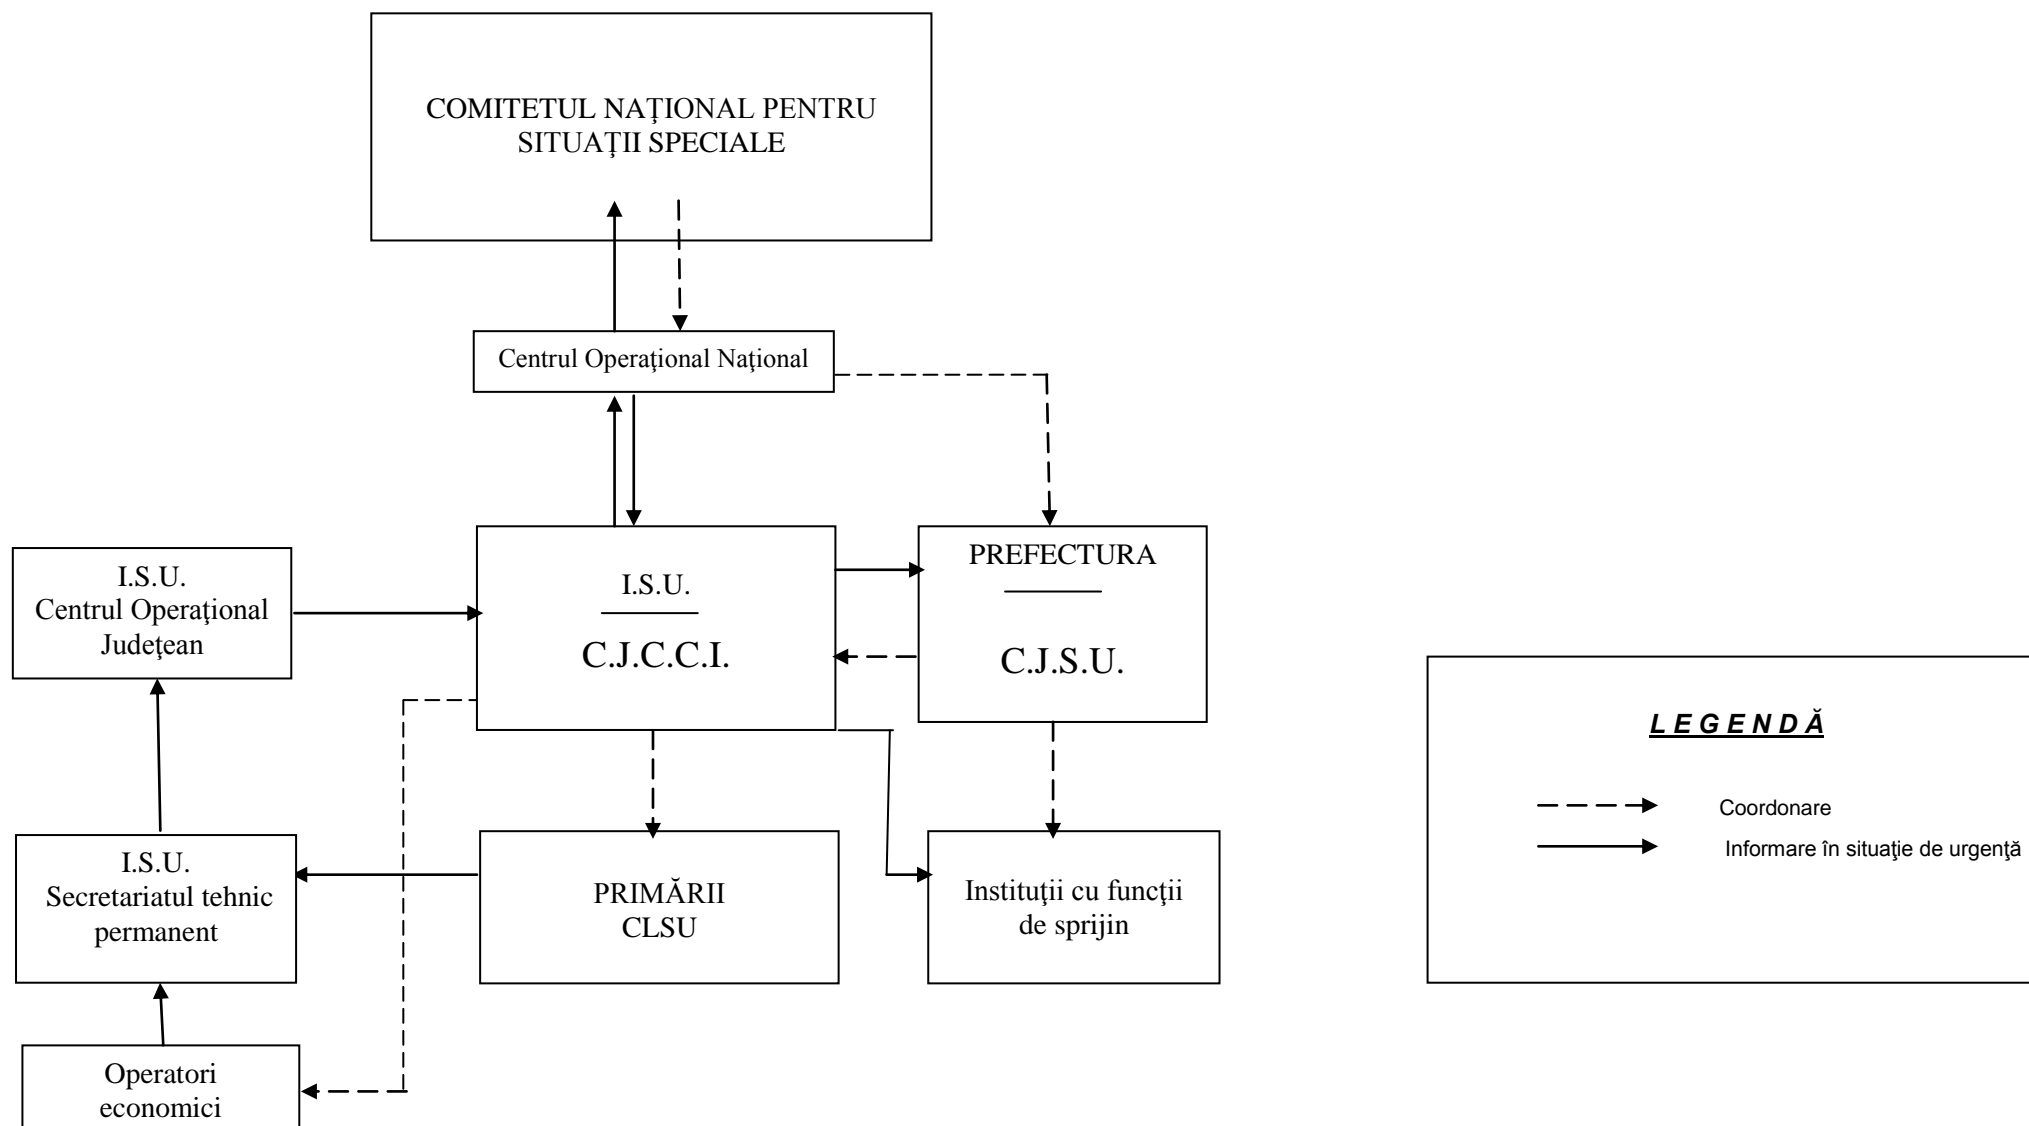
COMITETUL NAŢIONAL PENTRU SITUAŢII SPECIALE

Centrul Operaţional Naţional

I.S.U.
Centrul Operaţional Judeţean

I.S.U.
C.J.C.C.I.

PREFECTURA
C.J.S.U.

I.S.U.
Secretariatul tehnic permanent

PRIMĂRII
CLSU

Instituţii cu funcţii de sprijin

Operatori economici

LEGENDĂ

Coordonare

Informare în situaţie de urgenţă